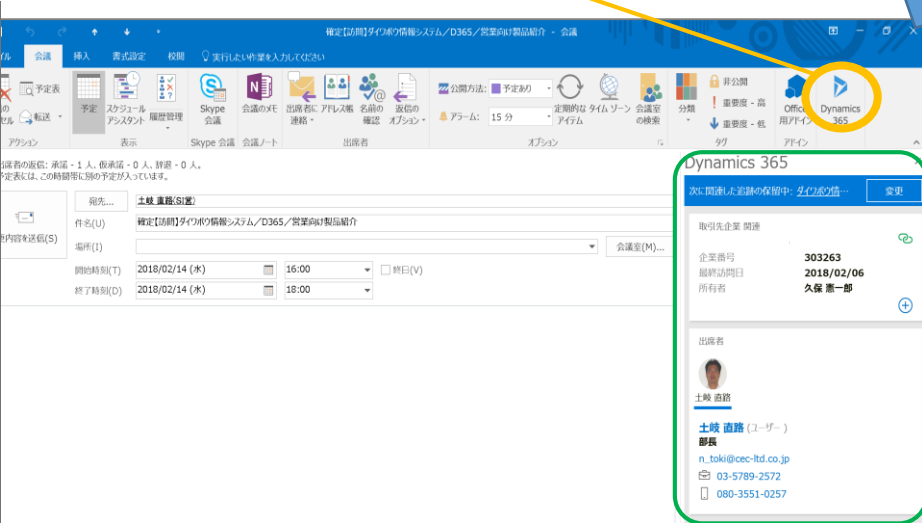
確定【訪問】ダイワボウ情報システム／D365／営業向け製品紹介 - 会議

イル 会議 挿入 書式設定 校閲 実行したい作業を入力してください

予定表 転送 予定 スケジュール アシスタント 履歴管理 Skype 会議 会議のメモ 出席者に連絡 アドレス帳 名前の確認 返信のオプション 公開方法: 予定あり アラーム: 15 分 定期的なアイテム タイム ゾーン 会議室の検索 分類 非公開 重要度 - 高 重要度 - 低 Office 用アドイン Dynamics 365

アクション 表示 Skype 会議 会議ノート 出席者 オプション タグ アドイン

出席者の返信: 承諾 - 1 人、仮承諾 - 0 人、辞退 - 0 人。
予定表には、この時間帯に別の予定が入っています。

更内容を送信(S)

宛先... 土岐 直路(SI営)

件名(U) 確定【訪問】ダイワボウ情報システム／D365／営業向け製品紹介

場所(I) 会議室(M)...

開始時刻(T) 2018/02/14 (水) 16:00 終日(V)

終了時刻(D) 2018/02/14 (水) 18:00

Dynamics 365

次に関連した追跡の保留中: ダイワボウ情... 変更

取引先企業 関連

企業番号 303263
最終訪問日 2018/02/06
所有者 久保 憲一郎

出席者

土岐 直路

土岐 直路 (ユーザー)
部長
n_toki@cec-ltd.co.jp
03-5789-2572
080-3551-0257